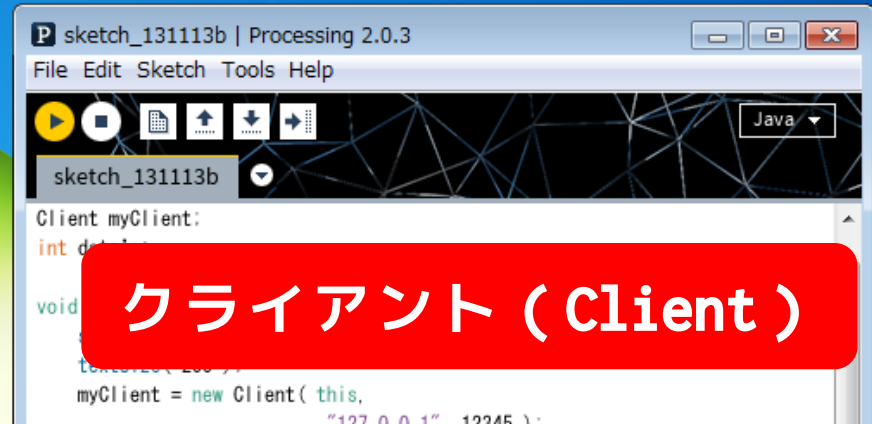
sketch_131113b | Processing 2.0.3

File Edit Sketch Tools Help

Java

sketch_131113b

Client myClient;
int data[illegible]

void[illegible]
s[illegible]
textSize( 200 );
myClient = new Client( this,
"127.0.0.1", 12345 );

クライアント（Client）